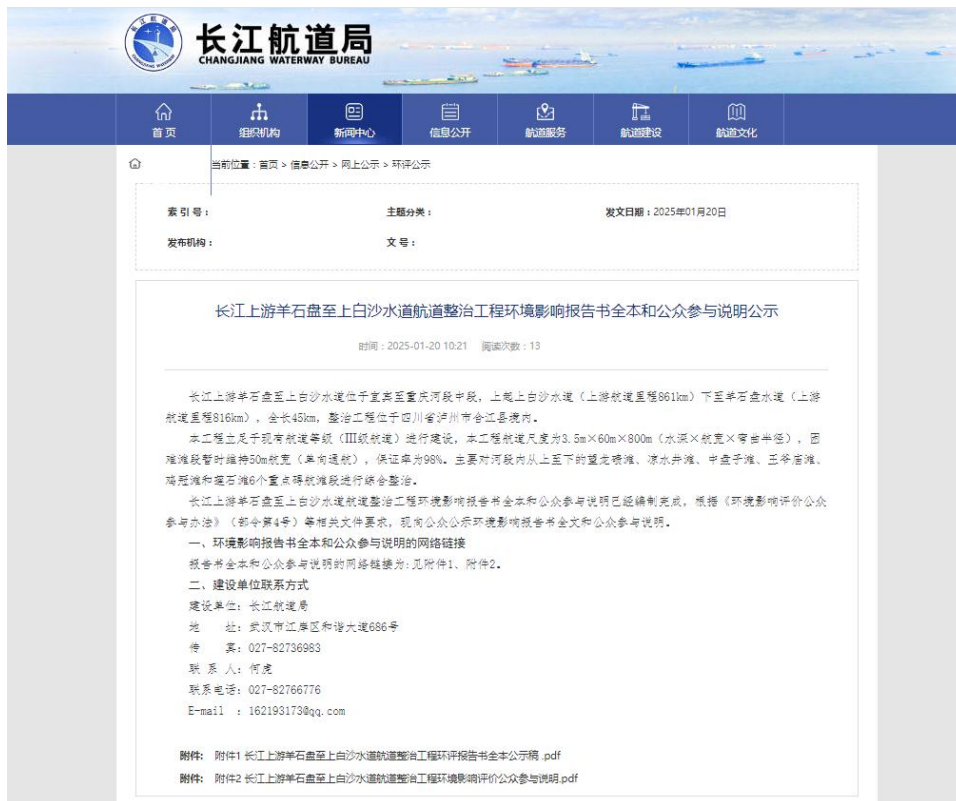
长江航道局
CHANGJIANG WATERWAY BUREAU

首页 组织机构 新闻中心 信息公开 航道服务 航道建设 航道文化

当前位置：首页 > 信息公开 > 网上公示 > 环评公示

索引号：
主题分类：
发文日期：2025年01月20日
发布机构：
文号：

长江上游羊石盘至上白沙水道航道整治工程环境影响报告书全本和公众参与说明公示

时间：2025-01-20 10:21 阅读次数：13

长江上游羊石盘至上白沙水道位于宜宾至重庆河段中段，上起上白沙水道（上游航道里程861km）下至羊石盘水道（上游航道里程816km），全长45km，整治工程位于四川省泸州市合江县境内。

本工程立足于现有航道等级（Ⅲ级航道）进行建设，本工程航道尺度为3.5m×60m×800m（水深×航宽×弯曲半径），困难滩段暂时维持50m航宽（单向通航），保证率为98%。主要对河段内从上至下的望龙碛滩、凉水井滩、中盘子滩、王爷庙滩、鸡冠滩和猪石滩6个重点碍航滩段进行综合整治。

长江上游羊石盘至上白沙水道航道整治工程环境影响报告书全本和公众参与说明已经编制完成，根据《环境影响评价公众参与办法》（部令第4号）等相关文件要求，现向公众公示环境影响报告书全文和公众参与说明。

一、环境影响报告书全本和公众参与说明的网络链接

报告书全本和公众参与说明的网络链接为：见附件1、附件2。

二、建设单位联系方式

建设单位：长江航道局

地　址：武汉市江岸区和谐大道686号

传　真：027-82736983

联 系 人：何虎

联系电话：027-82766776

E-mail ：162193173@qq.com

附件：附件1 长江上游羊石盘至上白沙水道航道整治工程环评报告书全本公示稿 .pdf

附件：附件2 长江上游羊石盘至上白沙水道航道整治工程环境影响评价公众参与说明.pdf